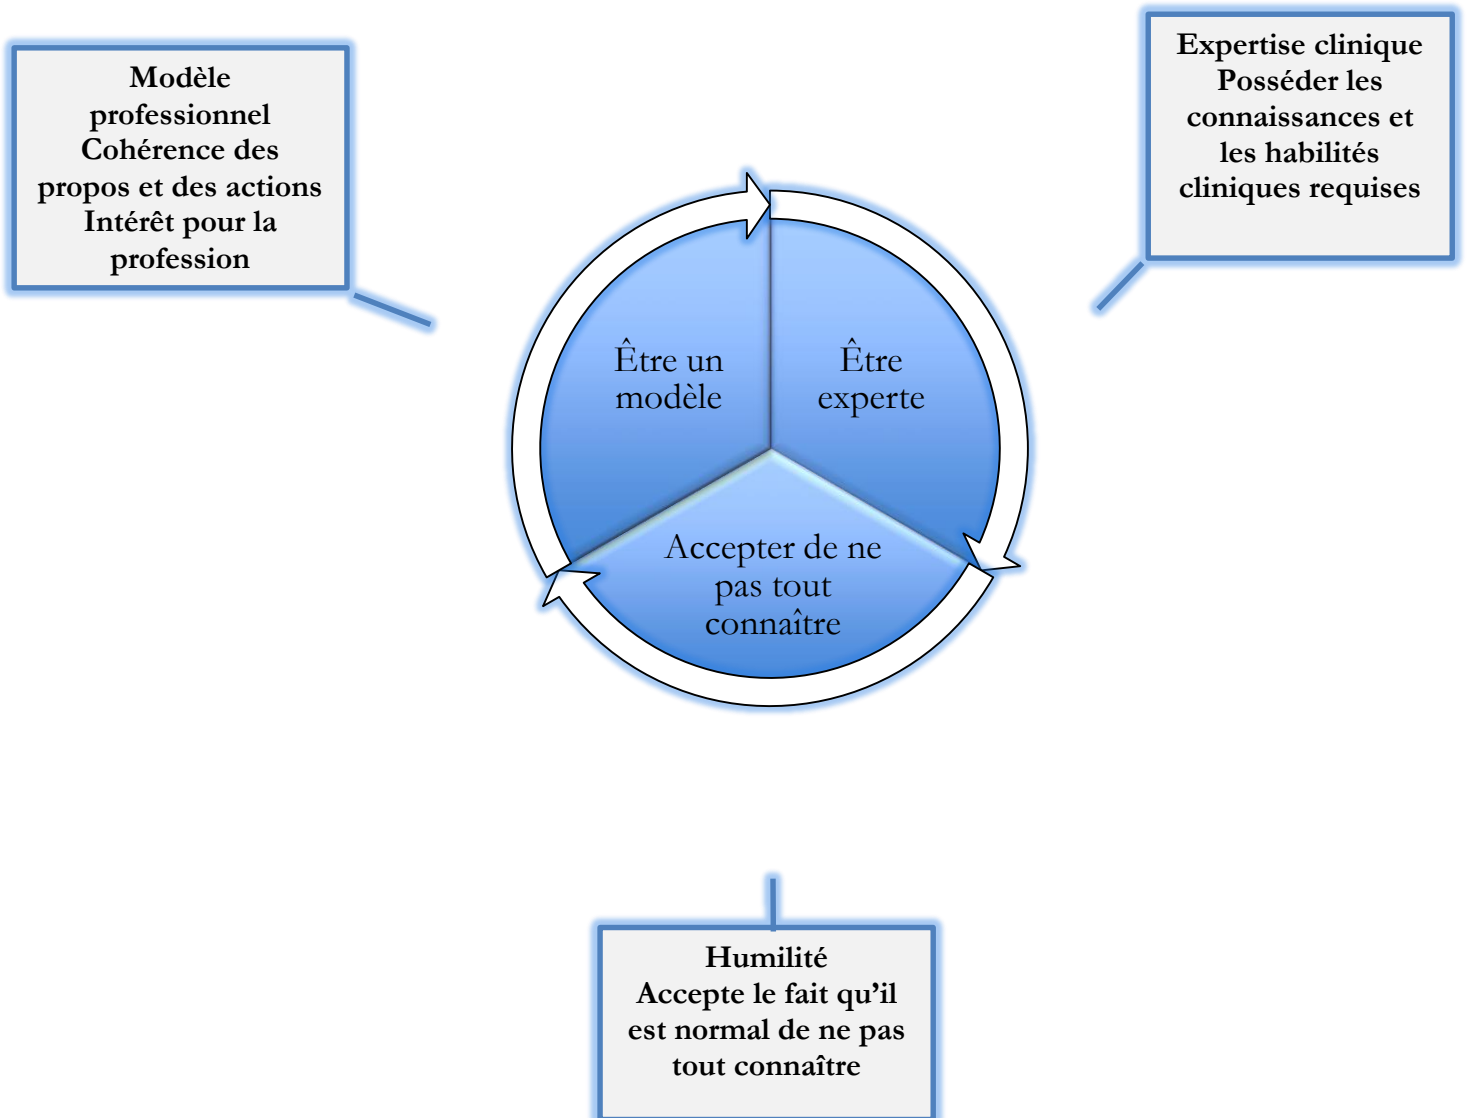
Modèle professionnel
Cohérence des propos et des actions
Intérêt pour la profession

Expertise clinique
Posséder les connaissances et les habilités cliniques requises

Être un modèle

Être experte

Accepter de ne pas tout connaître

Humilité
Accepte le fait qu'il est normal de ne pas tout connaître